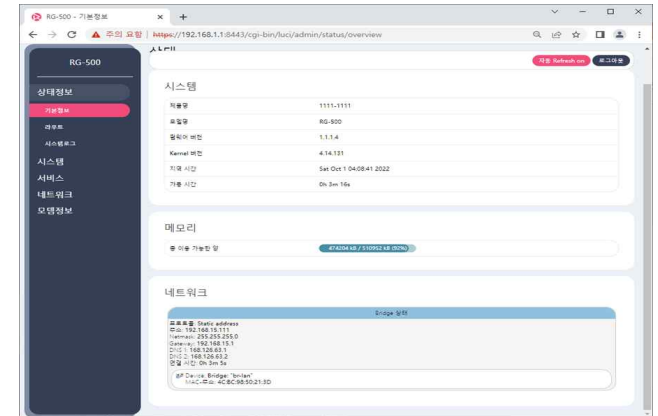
RG-500 - 기본정보 × +

← → C ▲ 주의 요함 | https://192.168.1.1:8443/cgi-bin/luci/admin/status/overview

자동 Refresh on 로그아웃

RG-500

상태정보
기본정보
라우트
시스템로그
시스템
서비스
네트워크
모뎀정보

시스템

| 제품명 | 1111-1111 |
|---|---|
| 모델명 | RG-500 |
| 펌웨어 버전 | 1.1.1.4 |
| Kernel 버전 | 4.14.131 |
| 지역 시간 | Sat Oct 1 04:08:41 2022 |
| 가동 시간 | 0h 3m 16s |

메모리

총 이용 가능한 양 474204 kB / 510952 kB (92%)

네트워크

Bridge 상태

프로토콜: Static address
주소: 192.168.15.111
Netmask: 255.255.255.0
Gateway: 192.168.15.1
DNS 1: 168.126.63.1
DNS 2: 168.126.63.2
연결 시간: 0h 3m 5s

Device: Bridge: "br-lan"
MAC-주소: 4C:BC:98:50:21:3D